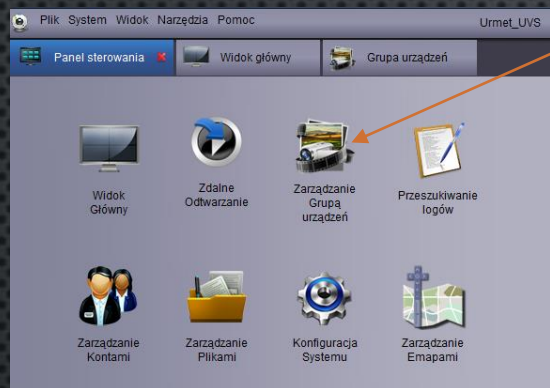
Plik System Widok Narzędzia Pomoc

Urmet_UVS

Panel sterowania

Widok główny

Grupa urządzeń

Widok Główny

Zdalne Odtwarzanie

Zarządzanie Grupą urządzeń

Przeszukiwanie logów

Zarządzanie Kontami

Zarządzanie Plikami

Konfiguracja Systemu

Zarządzanie Emapami